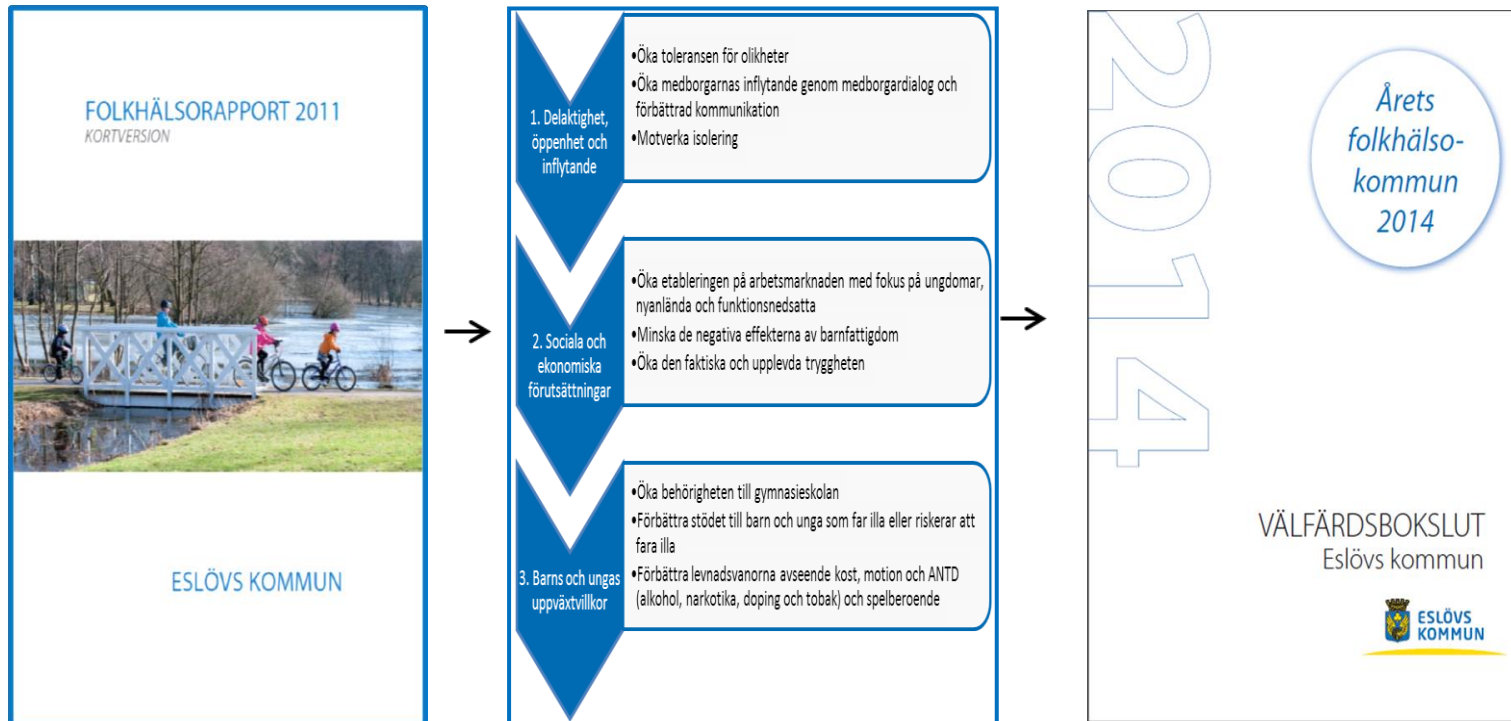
FOLKHÄLSORAPPORT 2011
KORTVERSION

ESLÖVS KOMMUN

1. Delaktighet, öppenhet och inflytande

•Öka toleransen för olikheter
•Öka medborgarnas inflytande genom medborgardialog och förbättrad kommunikation
•Motverka isolering

2. Sociala och ekonomiska förutsättningar

•Öka etableringen på arbetsmarknaden med fokus på ungdomar, nyanlända och funktionsnedsatta
•Minska de negativa effekterna av barnfattigdom
•Öka den faktiska och upplevda tryggheten

3. Barns och ungas uppväxtvillkor

•Öka behörigheten till gymnasieskolan
•Förbättra stödet till barn och unga som far illa eller riskerar att fara illa
•Förbättra levnadsvanorna avseende kost, motion och ANTD (alkohol, narkotika, doping och tobak) och spelberoende

2014

Årets folkhälso-kommun 2014

VÄLFÄRDSBOKSLUT
Eslövs kommun

ESLÖVS KOMMUN